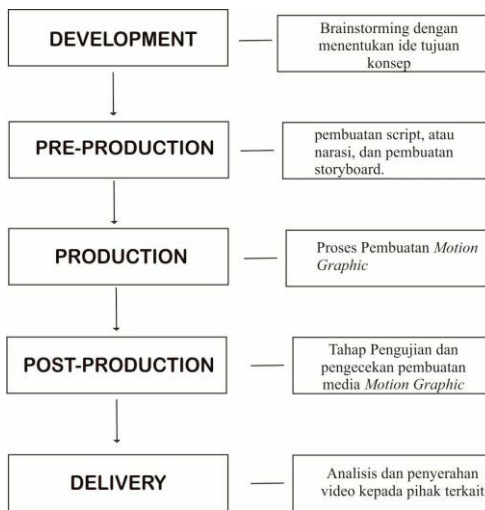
DEVELOPMENT

Brainstorming dengan menentukan ide tujuan konsep

PRE-PRODUCTION

pembuatan script, atau narasi, dan pembuatan storyboard.

PRODUCTION

Proses Pembuatan *Motion Graphic*

POST-PRODUCTION

Tahap Pengujian dan pengecekan pembuatan media *Motion Graphic*

DELIVERY

Analisis dan penyerahan video kepada pihak terkait